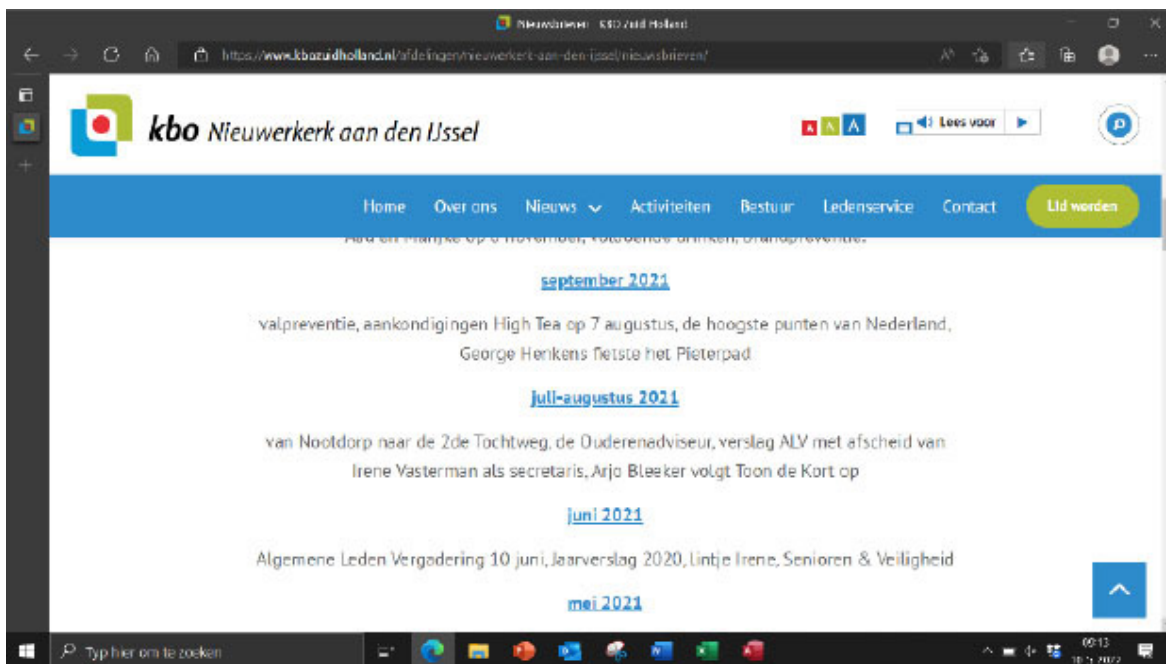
Nieuwsbrieven - KBO Zuid Holland

https://www.kbozuidholland.nl/afdelingen/nieuwerkerk-aan-den-ijssel/nieuwsbrieven/

kbo Nieuwerkerk aan den IJssel

A A A

Lees voor

Home Over ons Nieuws Activiteiten Bestuur Ledenservice Contact Lid worden

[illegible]

september 2021

valpreventie, aankondigingen High Tea op 7 augustus, de hoogste punten van Nederland, George Henkens fietste het Pieterpad

juli-augustus 2021

van Nootdorp naar de 2de Tochtweg, de Ouderenadviseur, verslag ALV met afscheid van Irene Vasterman als secretaris, Arjo Bleeker volgt Toon de Kort op

juni 2021

Algemene Leden Vergadering 10 juni, Jaarverslag 2020, Lintje Irene, Senioren & Veiligheid

mei 2021

Typ hier om te zoeken

09:13
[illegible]